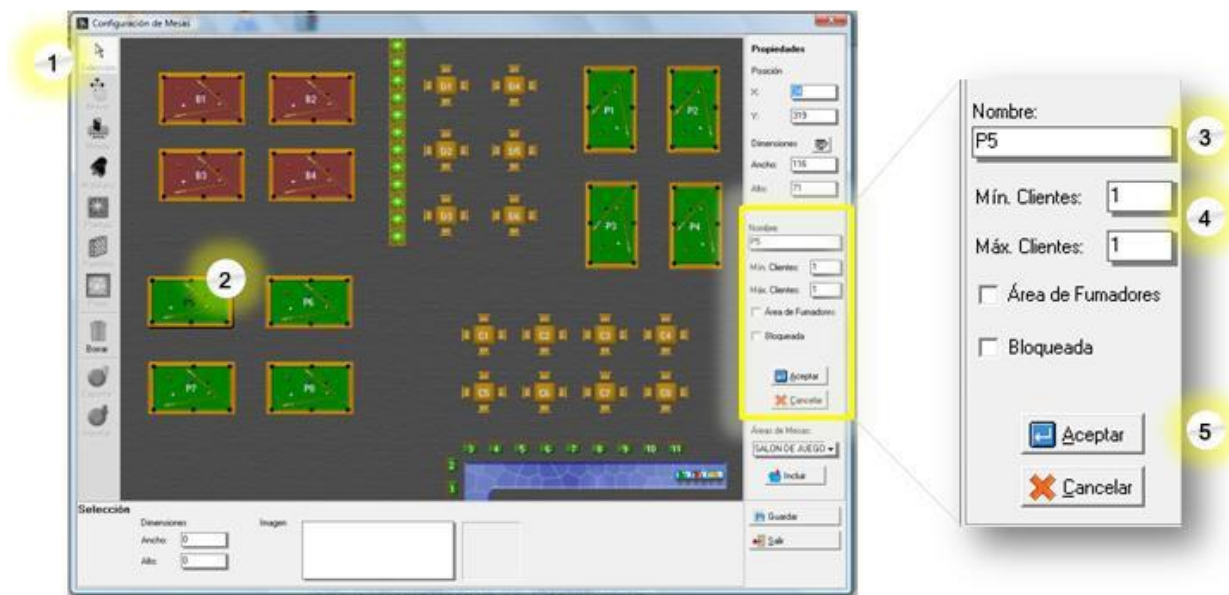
Configuración de Mesas

1

B1 B2 B3 B4
D1 D4 D2 D5 D3 D6
P1 P2 P3 P4

2

P5 P6 P7 P8
C1 C2 C3 C4 C5 C6 C7 C8
1 2 3 4 5 6 7 8 9 10 11

Borrar

Propiedades
Posición
X:
Y: 319
Dimensiones
Ancho: 116
Alto: 71

Nombre:
P5
Mín. Clientes: 1
Máx. Clientes: 1
Área de Fumadores
Bloqueada
Aceptar
Cancelar

Áreas de Mesas:
SALON DE JUEGO
Incluir

Selección
Dimensiones
Ancho: 0
Alto: 0
Imagen

Guardar
Salir

Nombre:
P5
3
Mín. Clientes: 1
4
Máx. Clientes: 1
Área de Fumadores
Bloqueada
Aceptar
5
Cancelar